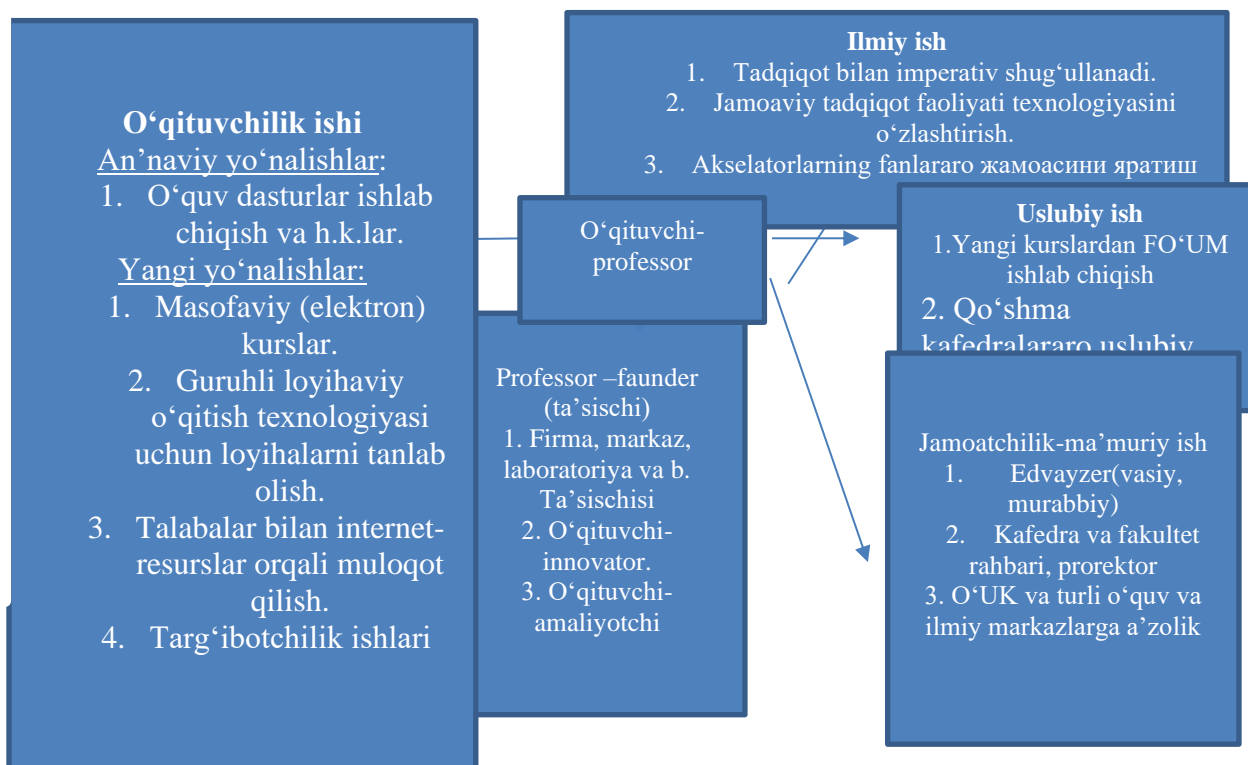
O‘qituvchilik ishi
An’naviy yo‘nalishlar:
1. O‘quv dasturlar ishlab chiqish va h.k.lar.
Yangi yo‘nalishlar:
1. Masofaviy (elektron) kurslar.
2. Guruhli loyihaviy o‘qitish texnologiyasi uchun loyihalarni tanlab olish.
3. Talabalar bilan internet-resurslar orqali muloqot qilish.
4. Targ‘ibotchilik ishlari

Ilmiy ish
1. Tadqiqot bilan imperativ shug‘ullanadi.
2. Jamoaviy tadqiqot faoliyati texnologiyasini o‘zlashtirish.
3. Akselatorlarning fanlararo жамоасини яратиш

O‘qituvchi-professor

Uslubiy ish
1.Yangi kurslardan FO‘UM ishlab chiqish
2. Qo‘shma kafedralararo uslubiy

Professor –faunder (ta’sischi)
1. Firma, markaz, laboratoriya va b. Ta’sischisi
2. O‘qituvchi-innovator.
3. O‘qituvchi-amaliyotchi

Jamoatchilik-ma’muriy ish
1. Edvayzer(vasiy, murabbiy)
2. Kafedra va fakultet rahbari, prorektor
3. O‘UK va turli o‘quv va ilmiy markazlarga a’zolik